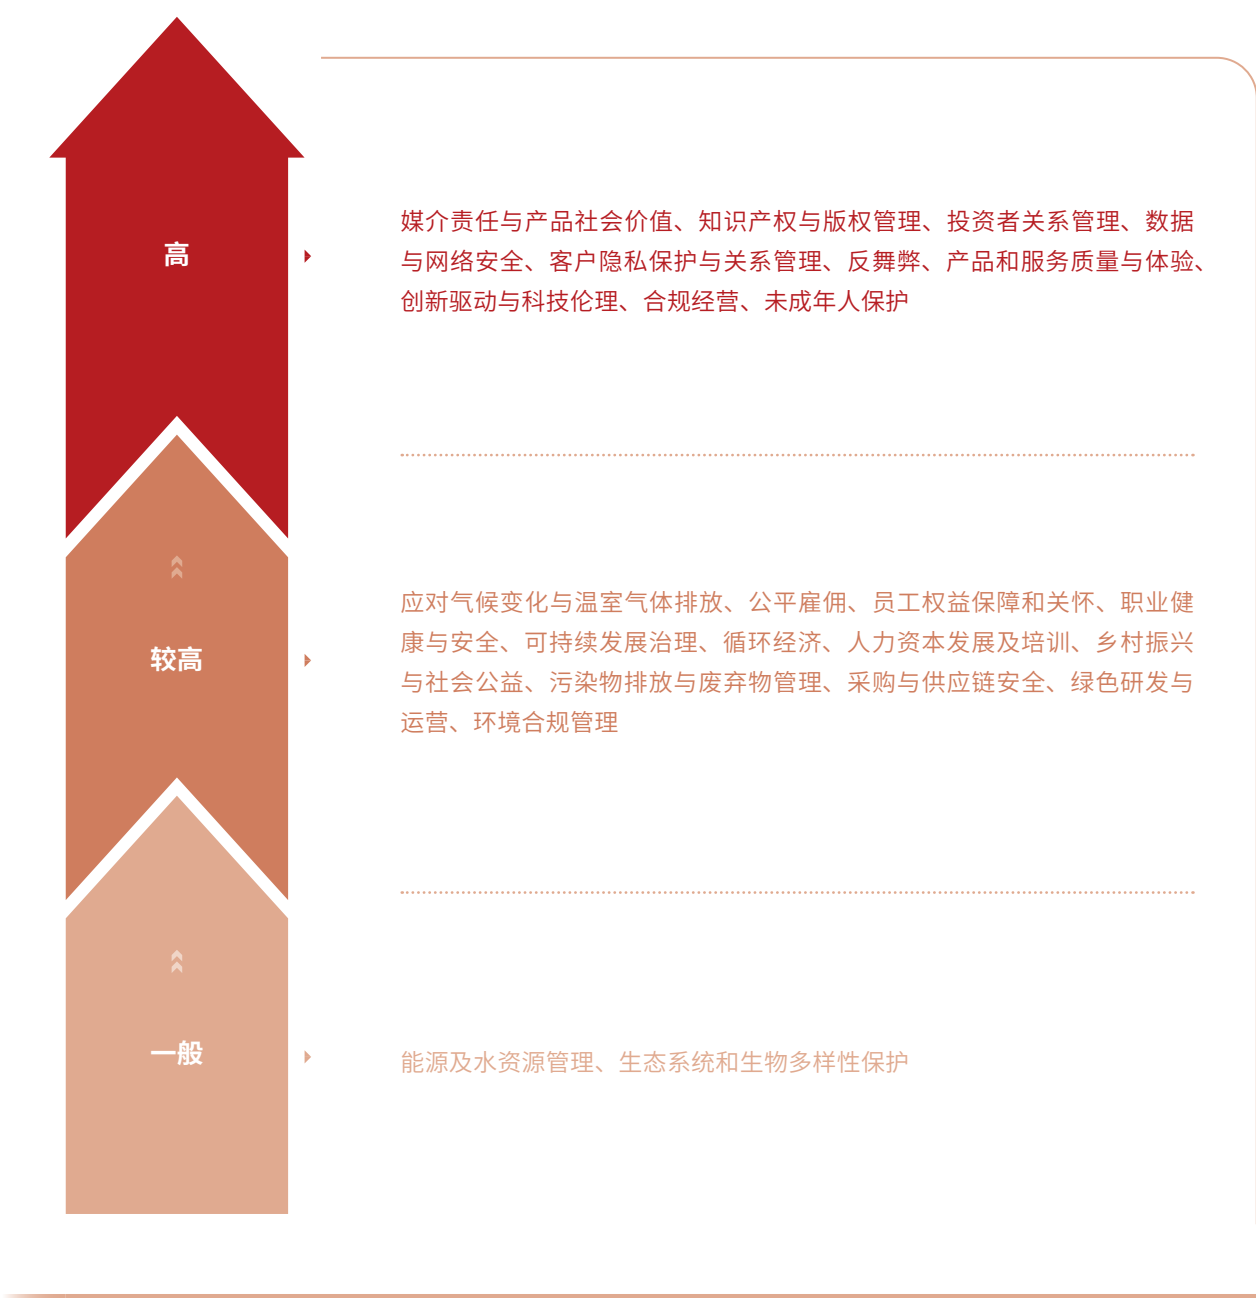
高

媒介责任与产品社会价值、知识产权与版权管理、投资者关系管理、数据与网络安全、客户隐私保护与关系管理、反舞弊、产品和服务质量与体验、创新驱动与科技伦理、合规经营、未成年人保护

较高

应对气候变化与温室气体排放、公平雇佣、员工权益保障和关怀、职业健康与安全、可持续发展治理、循环经济、人力资本发展及培训、乡村振兴与社会公益、污染物排放与废弃物管理、采购与供应链安全、绿色研发与运营、环境合规管理

一般

能源及水资源管理、生态系统和生物多样性保护